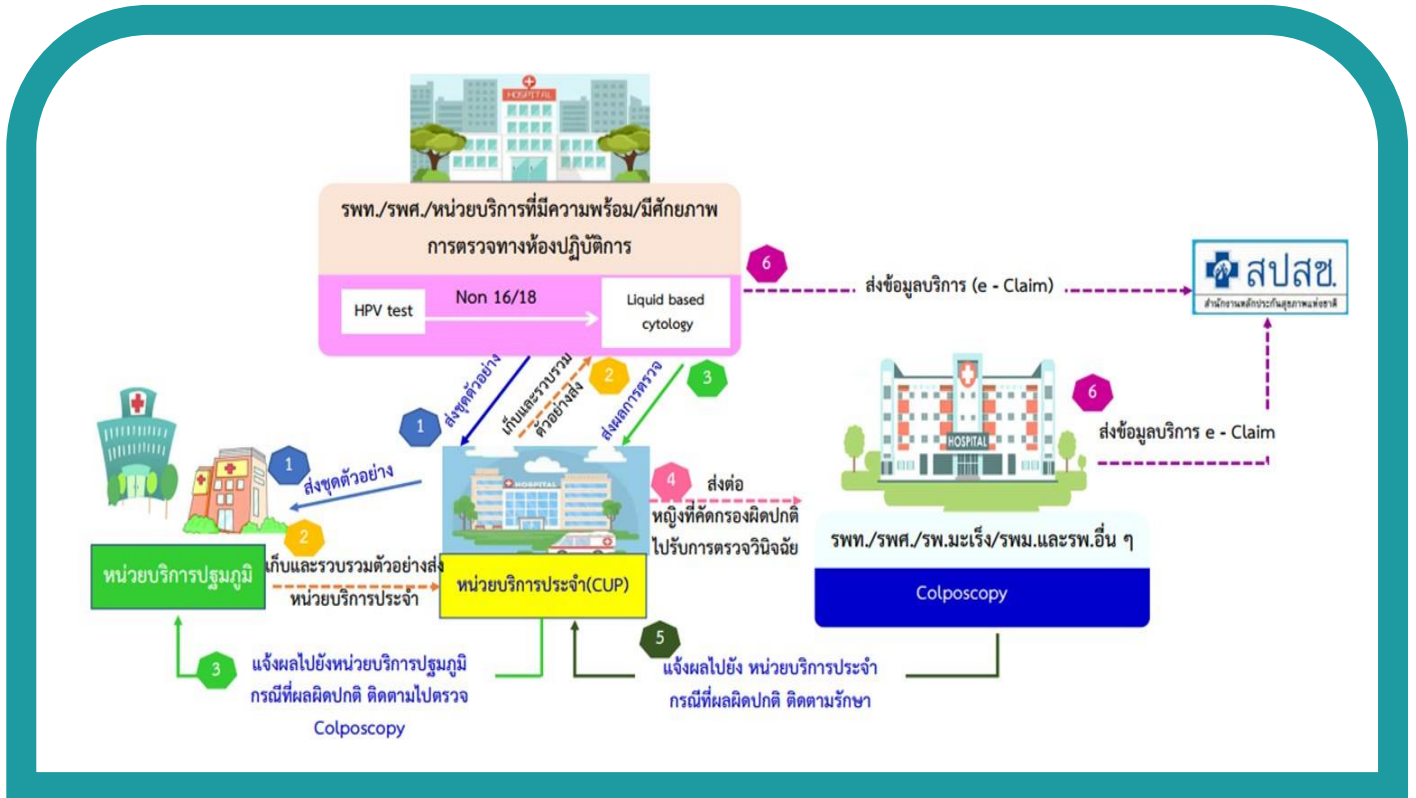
HOSPITAL

รพท./รพศ./หน่วยบริการที่มีความพร้อม/มีศักยภาพ การตรวจทางห้องปฏิบัติการ

HPV test

Non 16/18

Liquid based cytology

6

ส่งข้อมูลบริการ (e - Claim)

สปสช.

สำนักงานหลักประกันสุขภาพแห่งชาติ

1

ส่งชุดตัวอย่าง

2

เก็บและรวบรวมตัวอย่างส่ง

3

ส่งผลการตรวจ

HOSPITAL

6

ส่งข้อมูลบริการ e - Claim

1

ส่งชุดตัวอย่าง

2

เก็บและรวบรวมตัวอย่างส่ง หน่วยบริการประจำ

หน่วยบริการปฐมภูมิ

HOSPITAL

4

ส่งต่อ หญิงที่คัดกรองผิดปกติ ไปรับการตรวจวินิจฉัย

หน่วยบริการประจำ(CUP)

รพท./รพศ./รพ.มะเร็ง/รพม.และรพ.อื่น ๆ

Colposcopy

3

แจ้งผลไปยังหน่วยบริการปฐมภูมิ กรณีที่ผลผิดปกติ ติดตามไปตรวจ Colposcopy

5

แจ้งผลไปยัง หน่วยบริการประจำ กรณีที่ผลผิดปกติ ติดตามรักษา